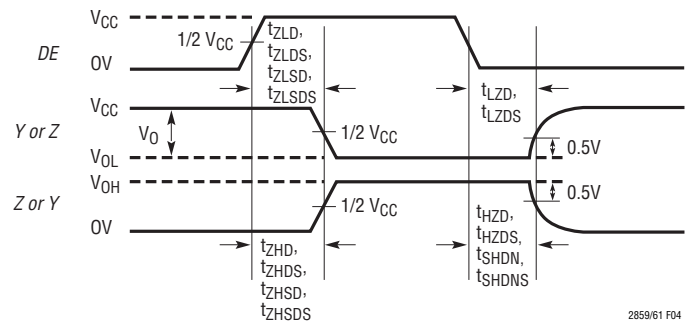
$V_{CC}$

DE

OV

1/2 $V_{CC}$

$t_{ZLD}$, $t_{ZLDS}$, $t_{ZLSD}$, $t_{ZLSDS}$

$t_{LZD}$, $t_{LZDS}$

$V_{CC}$

Y or Z

$V_O$

1/2 $V_{CC}$

$V_{OL}$

0.5V

$V_{OH}$

Z or Y

0.5V

1/2 $V_{CC}$

OV

$t_{HZD}$, $t_{HZDS}$, $t_{SHDN}$, $t_{SHDNS}$

$t_{ZHD}$, $t_{ZHDS}$, $t_{ZHSD}$, $t_{ZHSDS}$

2859/61 F04